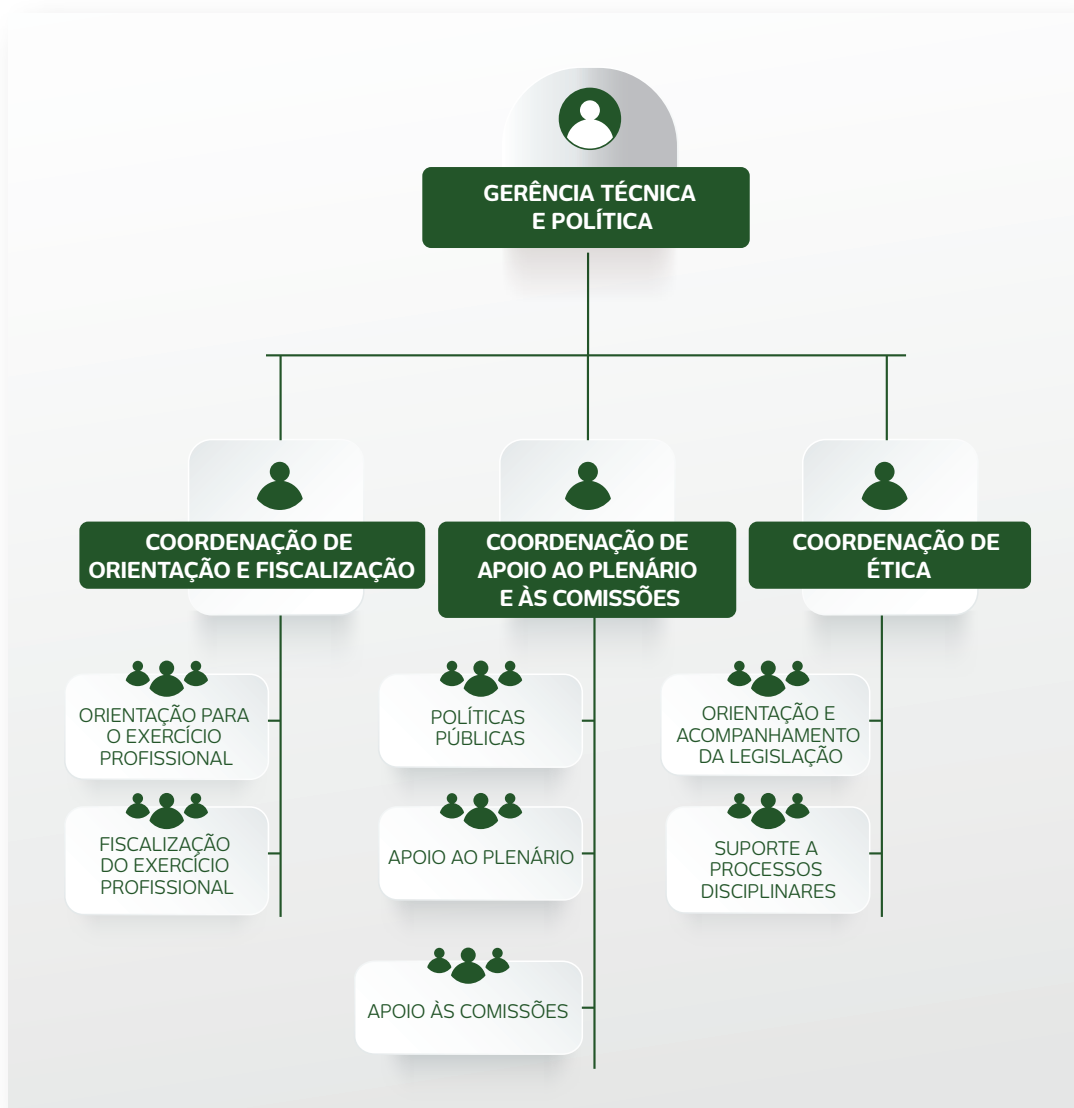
GERÊNCIA TÉCNICA E POLÍTICA

COORDENAÇÃO DE ORIENTAÇÃO E FISCALIZAÇÃO

ORIENTAÇÃO PARA O EXERCÍCIO PROFISSIONAL

FISCALIZAÇÃO DO EXERCÍCIO PROFISSIONAL

COORDENAÇÃO DE APOIO AO PLENÁRIO E ÀS COMISSÕES

POLÍTICAS PÚBLICAS

APOIO AO PLENÁRIO

APOIO ÀS COMISSÕES

COORDENAÇÃO DE ÉTICA

ORIENTAÇÃO E ACOMPANHAMENTO DA LEGISLAÇÃO

SUPORTE A PROCESSOS DISCIPLINARES